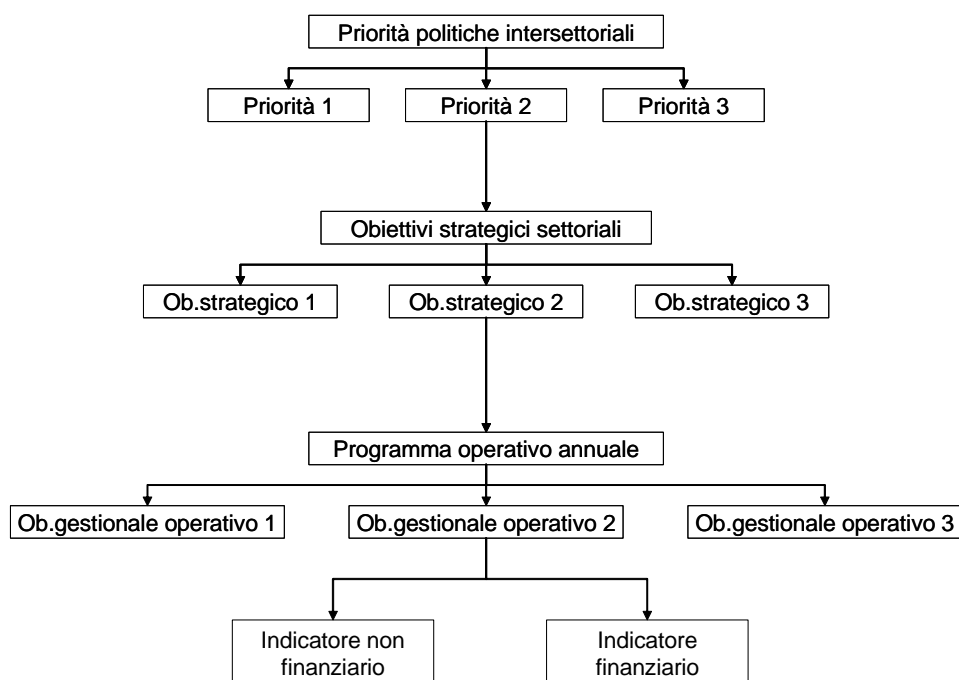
Priorità politiche intersettoriali

Priorità 1

Priorità 2

Priorità 3

Obiettivi strategici settoriali

Ob.strategico 1

Ob.strategico 2

Ob.strategico 3

Programma operativo annuale

Ob.gestionale operativo 1

Ob.gestionale operativo 2

Ob.gestionale operativo 3

Indicatore non finanziario

Indicatore finanziario